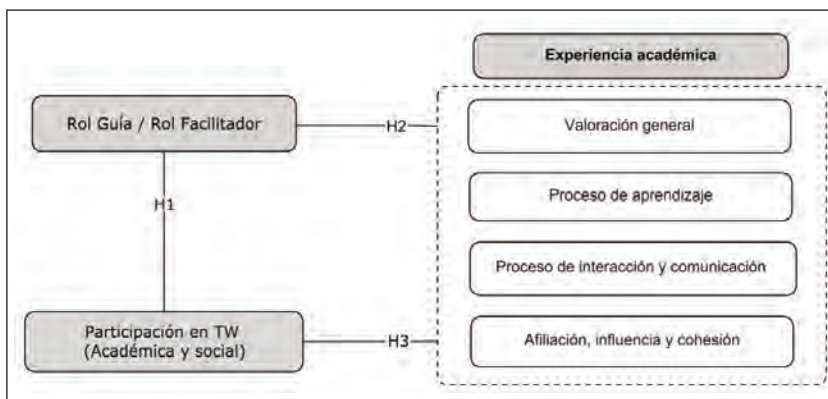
Experiencia académica

Rol Guía / Rol Facilitador

H2

Valoración general

H1

Proceso de aprendizaje

Proceso de interacción y comunicación

Participación en TW (Académica y social)

H3

Afiliación, influencia y cohesión